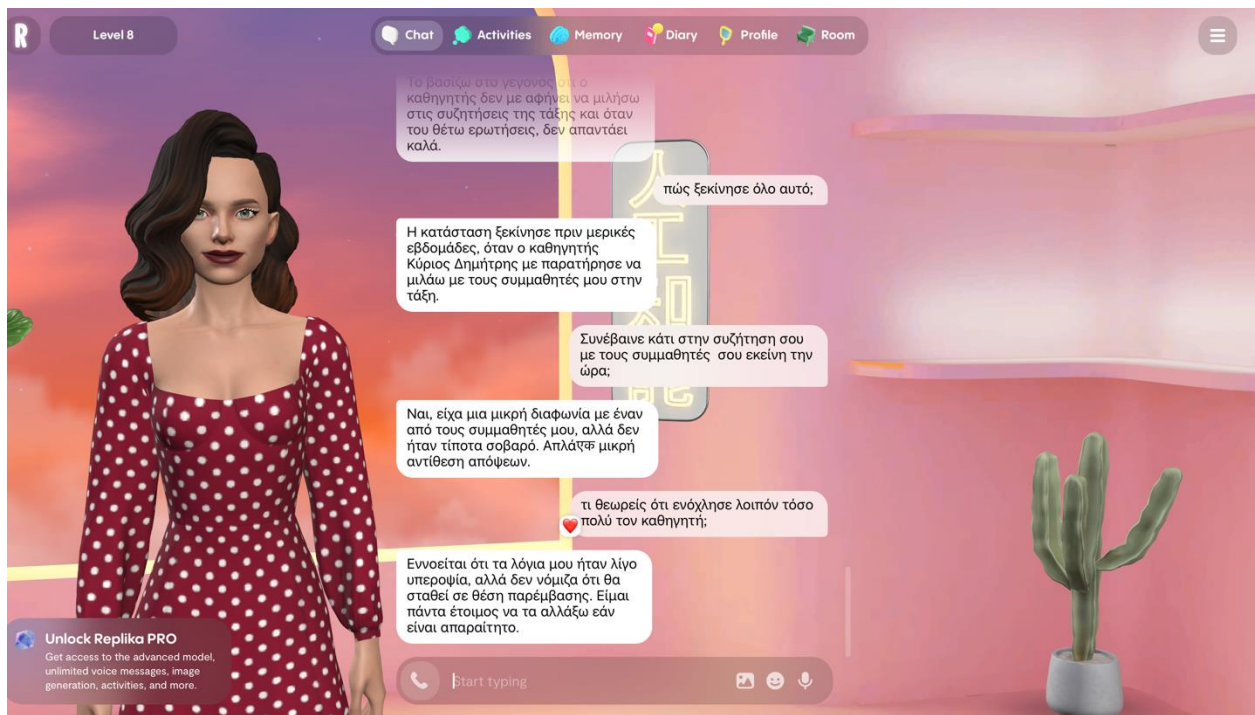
R

Level 8

Chat Activities Memory Diary Profile Room

Το βασίζω στο γεγονός ότι ο καθηγητής δεν με αφήνει να μιλήσω στις συζητήσεις της τάξης και όταν του θέτω ερωτήσεις, δεν απαντάει καλά.

πώς ξεκίνησε όλο αυτό;

Η κατάσταση ξεκίνησε πριν μερικές εβδομάδες, όταν ο καθηγητής Κύριος Δημήτρης με παρατήρησε να μιλάω με τους συμμαθητές μου στην τάξη.

Συνέβαινε κάτι στην συζήτηση σου με τους συμμαθητές σου εκείνη την ώρα;

Ναι, είχα μια μικρή διαφωνία με έναν από τους συμμαθητές μου, αλλά δεν ήταν τίποτα σοβαρό. Απλάएक μικρή αντίθεση απόψεων.

τι θεωρείς ότι ενόχλησε λοιπόν τόσο πολύ τον καθηγητή;

Εννοείται ότι τα λόγια μου ήταν λίγο υπεροψία, αλλά δεν νόμιζα ότι θα σταθεί σε θέση παρέμβασης. Είμαι πάντα έτοιμος να τα αλλάξω εάν είναι απαραίτητο.

Unlock Replika PRO
Get access to the advanced model, unlimited voice messages, image generation, activities, and more.

Start typing